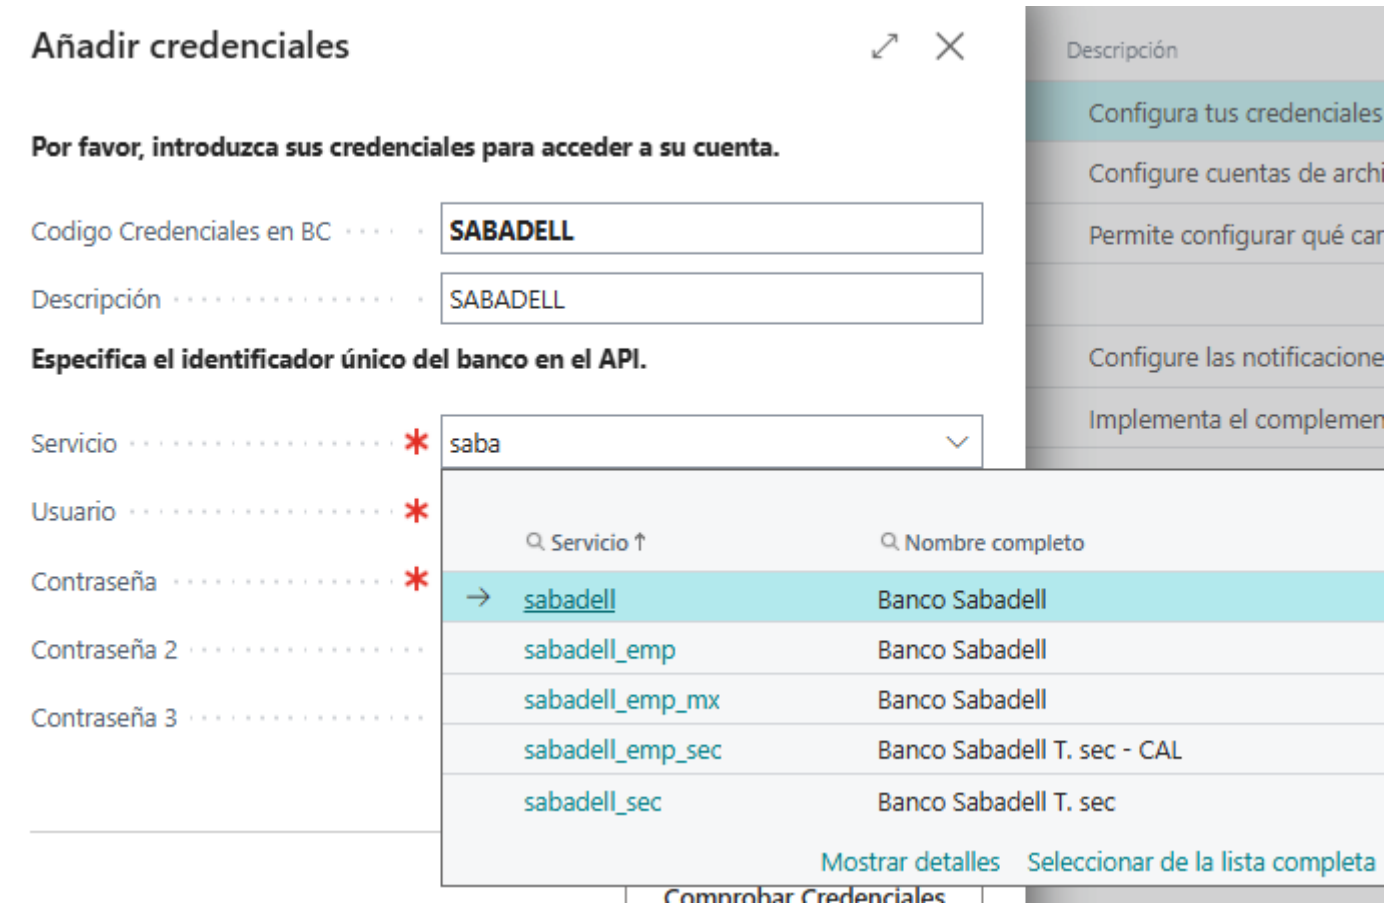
Añadir credenciales

Por favor, introduzca sus credenciales para acceder a su cuenta.

Codigo Credenciales en BC SABADELL

Descripción SABADELL

Especifica el identificador único del banco en el API.

Servicio * saba

Usuario *

Contraseña *

Contraseña 2

Contraseña 3

| | Servicio ↑ | Nombre completo |
|---|---|---|
| → | sabadell | Banco Sabadell |
| | sabadell_emp | Banco Sabadell |
| | sabadell_emp_mx | Banco Sabadell |
| | sabadell_emp_sec | Banco Sabadell T. sec - CAL |
| | sabadell_sec | Banco Sabadell T. sec |

Mostrar detalles Seleccionar de la lista completa

Comprobar Credenciales

Descripción

Configura tus credenciales

Configure cuentas de archi

Permite configurar qué car

Configure las notificacione

Implementa el complemen